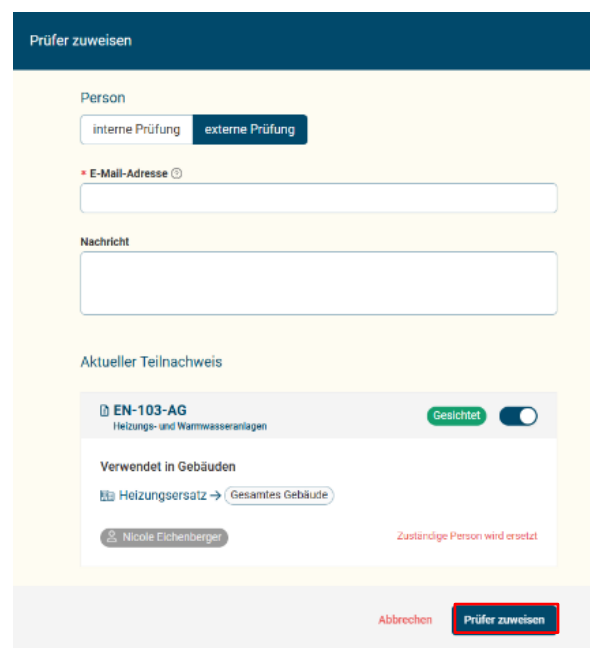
Prüfer zuweisen

Person

interne Prüfung | externe Prüfung

* E-Mail-Adresse ⓘ

Nachricht

Aktueller Teilnachweis

EN-103-AG
Heizungs- und Warmwasseranlagen

Gesichtet

Verwendet in Gebäuden

Heizungsersatz → Gesamtes Gebäude

Nicole Eichenberger

Zuständige Person wird ersetzt

Abbrechen

Prüfer zuweisen